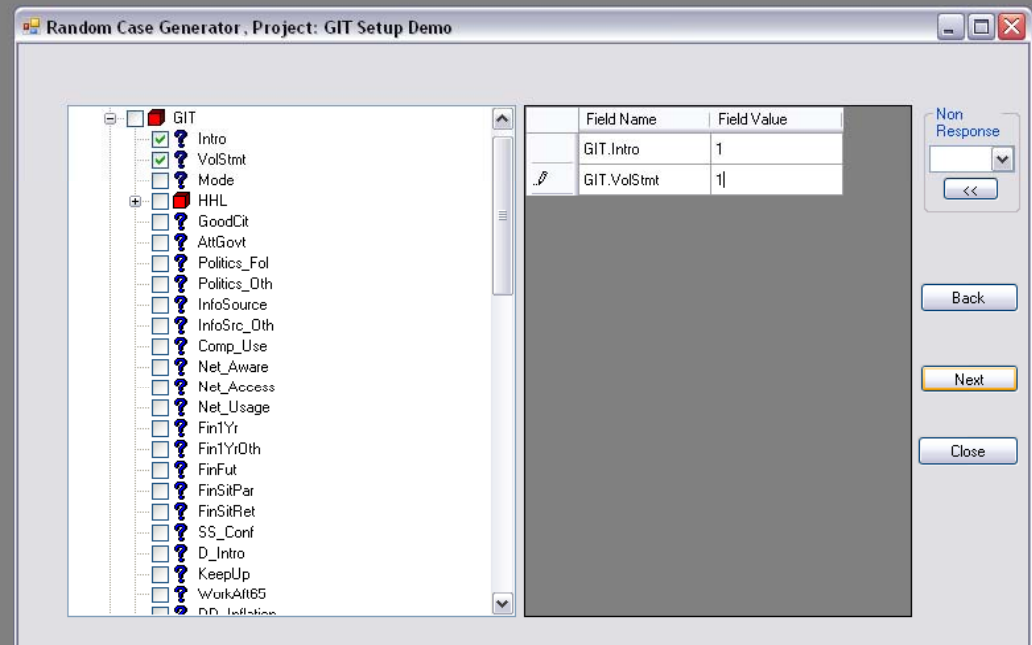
Random Case Generator, Project: GIT Setup Demo

GIT
Intro
VolStmt
Mode
HHL
GoodCit
AttGovt
Politics_Fol
Politics_Oth
InfoSource
InfoSrc_Oth
Comp_Use
Net_Aware
Net_Access
Net_Usage
Fin1Yr
Fin1YrOth
FinFut
FinSitPar
FinSitRet
SS_Conf
D_Intro
KeepUp
WorkAft65
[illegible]

| | Field Name | Field Value |
|---|---|---|
| | GIT.Intro | 1 |
| | GIT.VolStmt | 1 |

Non Response
<<

Back
Next
Close